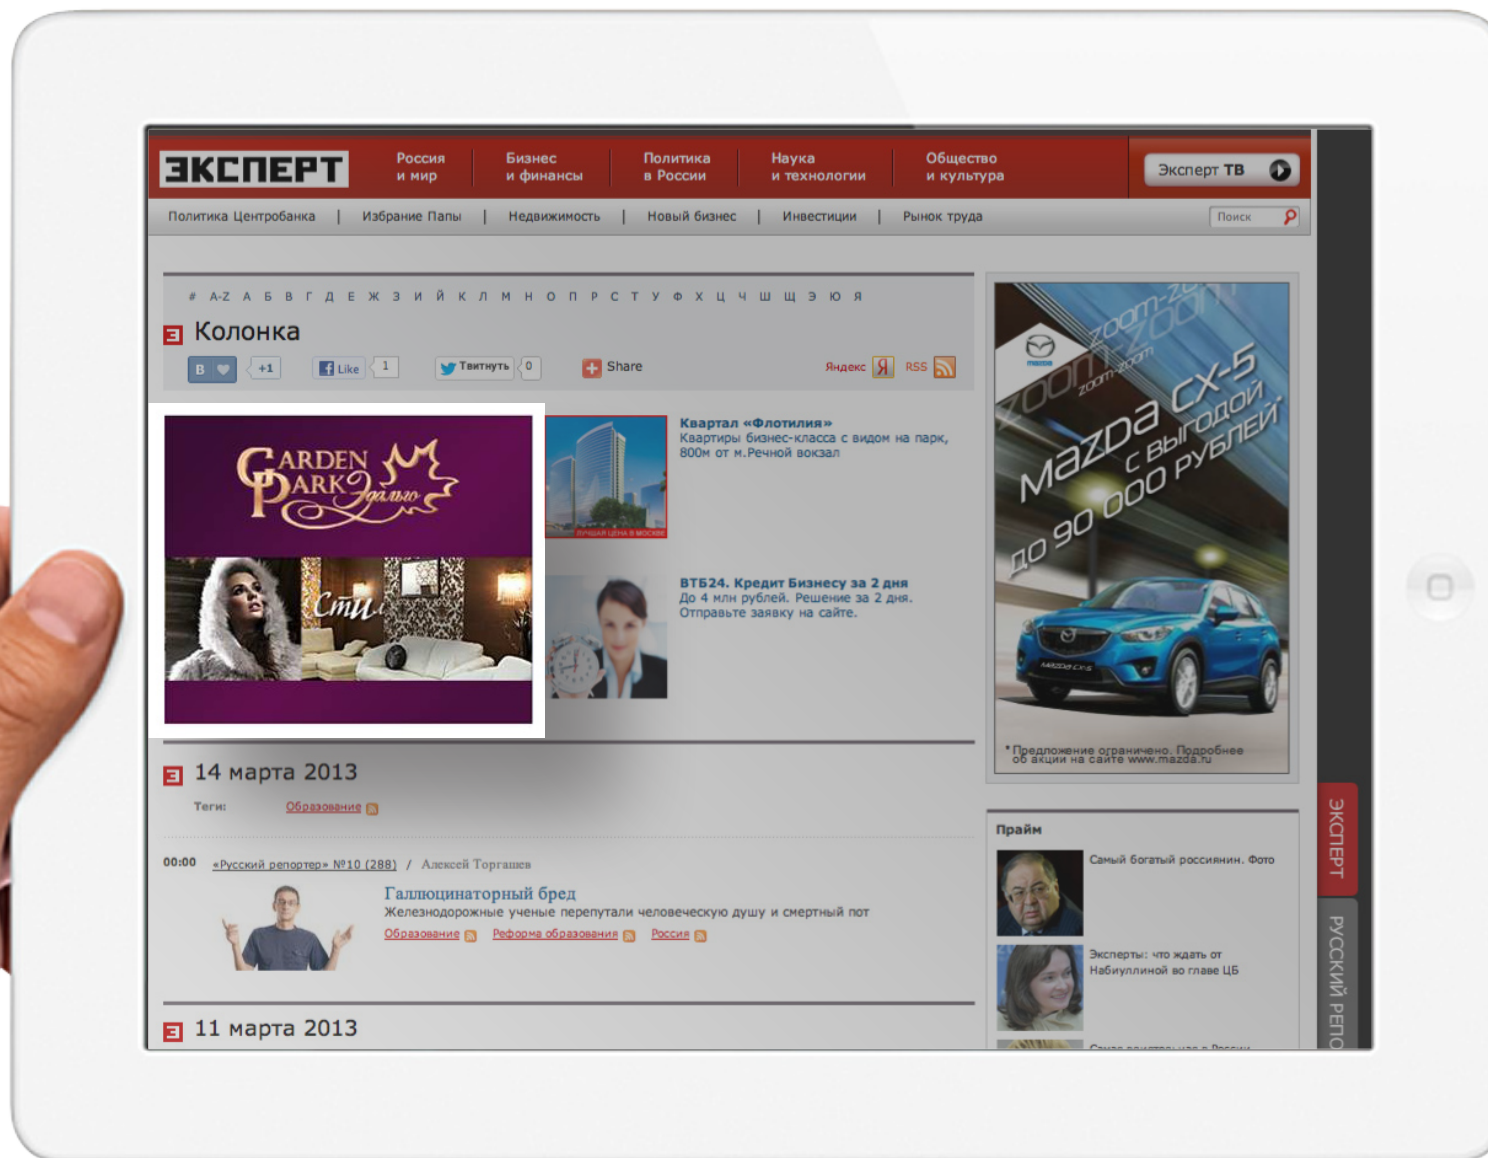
ЭКСПЕРТ

Россия и мир | Бизнес и финансы | Политика в России | Наука и технологии | Общество и культура

Эксперт ТВ

Политика Центробанка | Избрание Папы | Недвижимость | Новый бизнес | Инвестиции | Рынок труда

Поиск

# A-Z А Б В Г Д Е Ж З И Й К Л М Н О П Р С Т У Ф Х Ц Ч Ш Щ Э Ю Я

Колонка

В +1 Like 1 Твитнуть 0 Share Яндекс RSS

GARDEN PARK Эдальго

Сти

Квартал «Флотилия»
Квартиры бизнес-класса с видом на парк, 800м от м.Речной вокзал

ЛУЧШАЯ ЦЕНА В МОСКВЕ

ВТБ24. Кредит Бизнесу за 2 дня
До 4 млн рублей. Решение за 2 дня. Отправьте заявку на сайте.

zoom-zoom
Mazda CX-5 с выгодой до 90 000 рублей*

*Предложение ограничено. Подробнее об акции на сайте www.mazda.ru

14 марта 2013

Теги: Образование

00:00 «Русский репортер» №10 (288) / Алексей Торгашев

Галлюцинаторный бред
Железнодорожные ученые перепутали человеческую душу и смертный пот
Образование Реформа образования Россия

Прайм

Самый богатый россиянин. Фото

Эксперты: что ждать от Набиуллиной во главе ЦБ

11 марта 2013

ЭКСПЕРТ

РУССКИЙ РЕПО